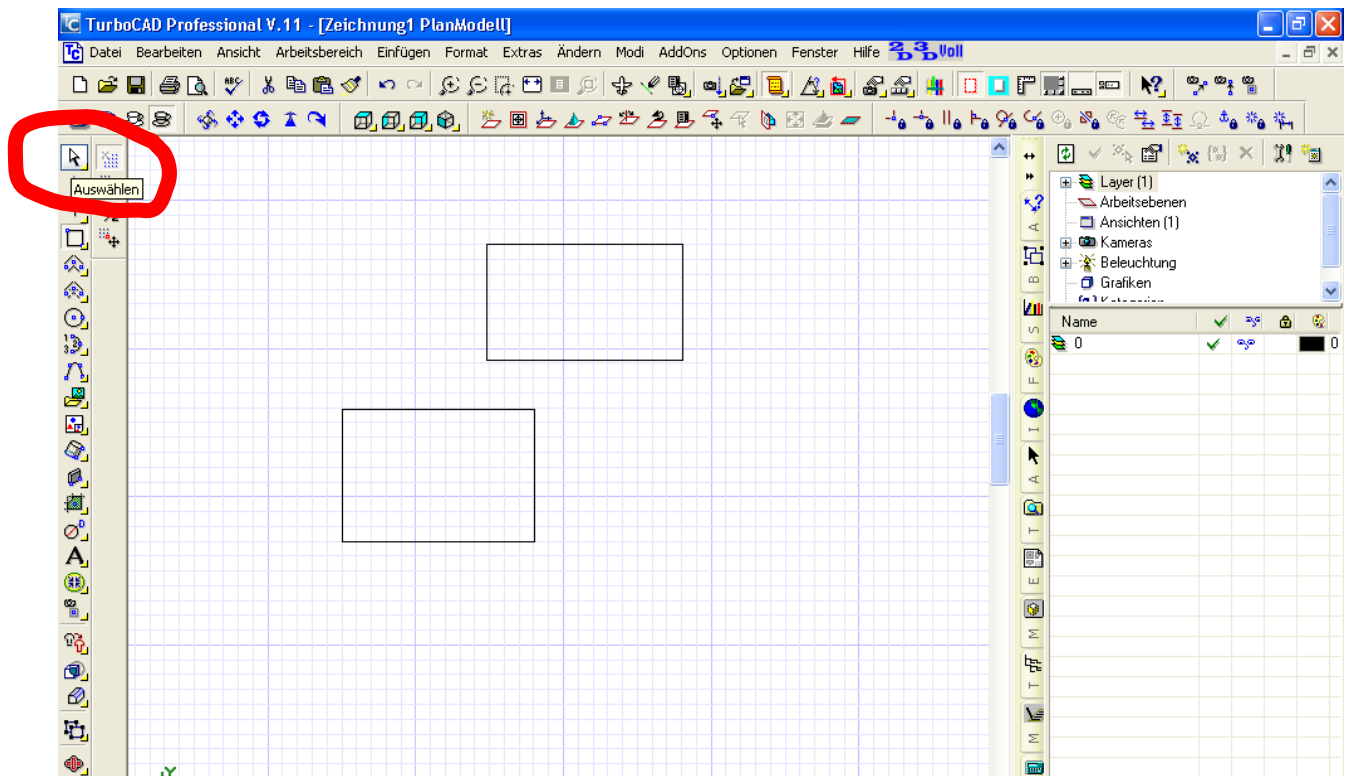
TurboCAD Professional V.11 - [Zeichnung1 PlanModell]

Datei Bearbeiten Ansicht Arbeitsbereich Einfügen Format Extras Ändern Modi AddOns Optionen Fenster Hilfe 2D 3D Voll

Auswählen

Layer (1)
Arbeitsebenen
Ansichten (1)
Kameras
Beleuchtung
Grafiken
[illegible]

| Name | | | | |
|---|---|---|---|---|
| 0 | | | | 0 |

A
B
S
F
H
A
T
E
M
T
M

Y